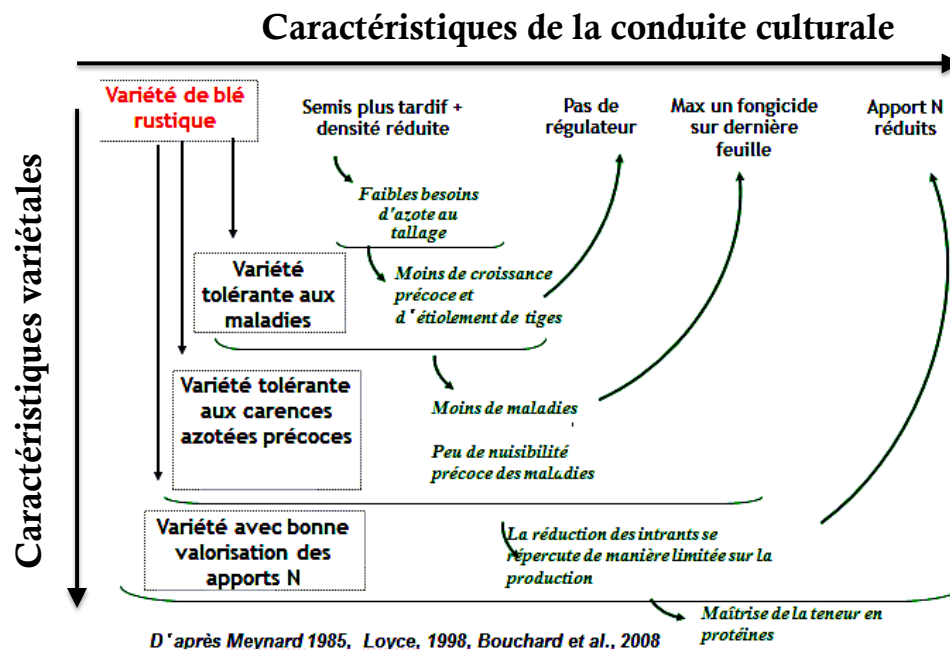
Caractéristiques de la conduite culturale

Caractéristiques variétales

Variété de blé rustique

Semis plus tardif + densité réduite

Pas de régulateur

Max un fongicide sur dernière feuille

Apport N réduits

Faibles besoins d'azote au tallage

Variété tolérante aux maladies

Moins de croissance précoce et d'étiolement de tiges

Variété tolérante aux carences azotées précoces

Moins de maladies

Peu de nuisibilité précoce des maladies

Variété avec bonne valorisation des apports N

La réduction des intrants se répercute de manière limitée sur la production

Maîtrise de la teneur en protéines

D'après Meynard 1985, Loyce, 1998, Bouchard et al., 2008